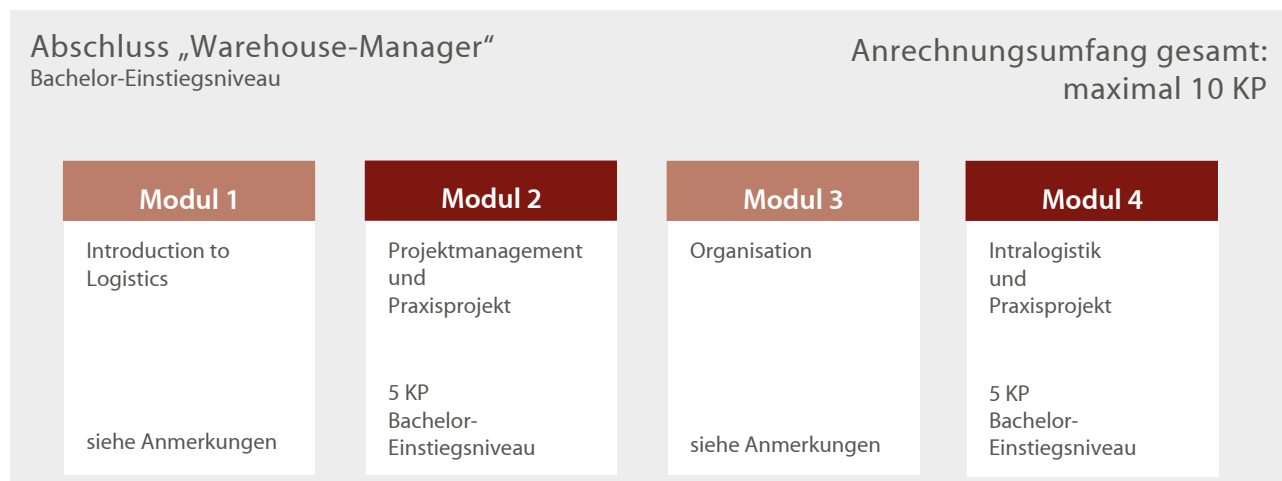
Abschluss „Warehouse-Manager“
Bachelor-Einstiegsniveau

Anrechnungsumfang gesamt: maximal 10 KP

Modul 1

Introduction to Logistics

siehe Anmerkungen

Modul 2

Projektmanagement und Praxisprojekt

5 KP
Bachelor-Einstiegsniveau

Modul 3

Organisation

siehe Anmerkungen

Modul 4

Intralogistik und Praxisprojekt

5 KP
Bachelor-Einstiegsniveau